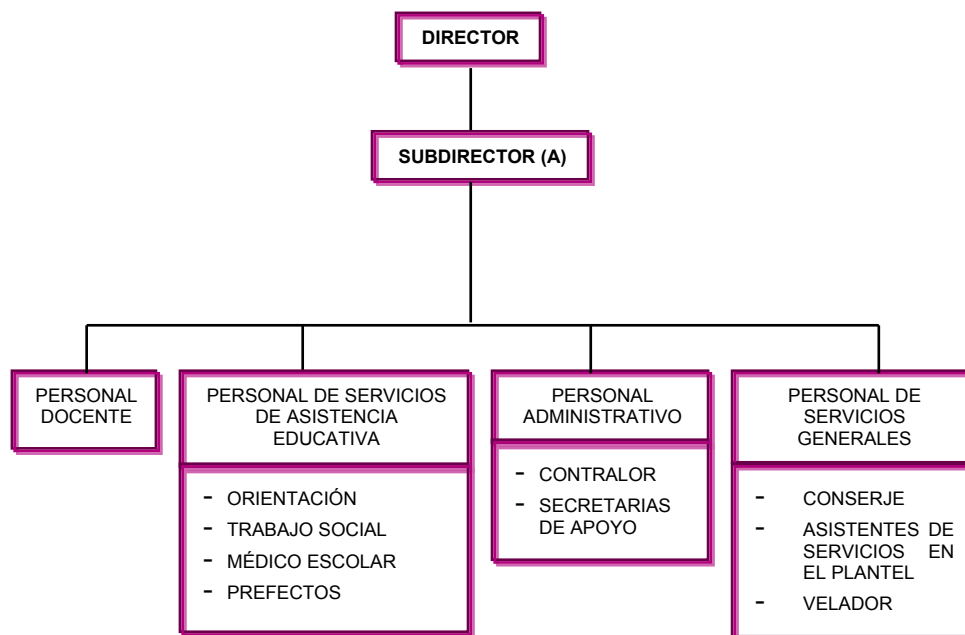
DIRECTOR

SUBDIRECTOR (A)

PERSONAL DOCENTE

PERSONAL DE SERVICIOS DE ASISTENCIA EDUCATIVA

- ORIENTACIÓN
- TRABAJO SOCIAL
- MÉDICO ESCOLAR
- PREFECTOS

PERSONAL ADMINISTRATIVO

- CONTRALOR
- SECRETARIAS DE APOYO

PERSONAL DE SERVICIOS GENERALES

- CONSERJE
- ASISTENTES DE SERVICIOS EN EL PLANTEL
- VELADOR